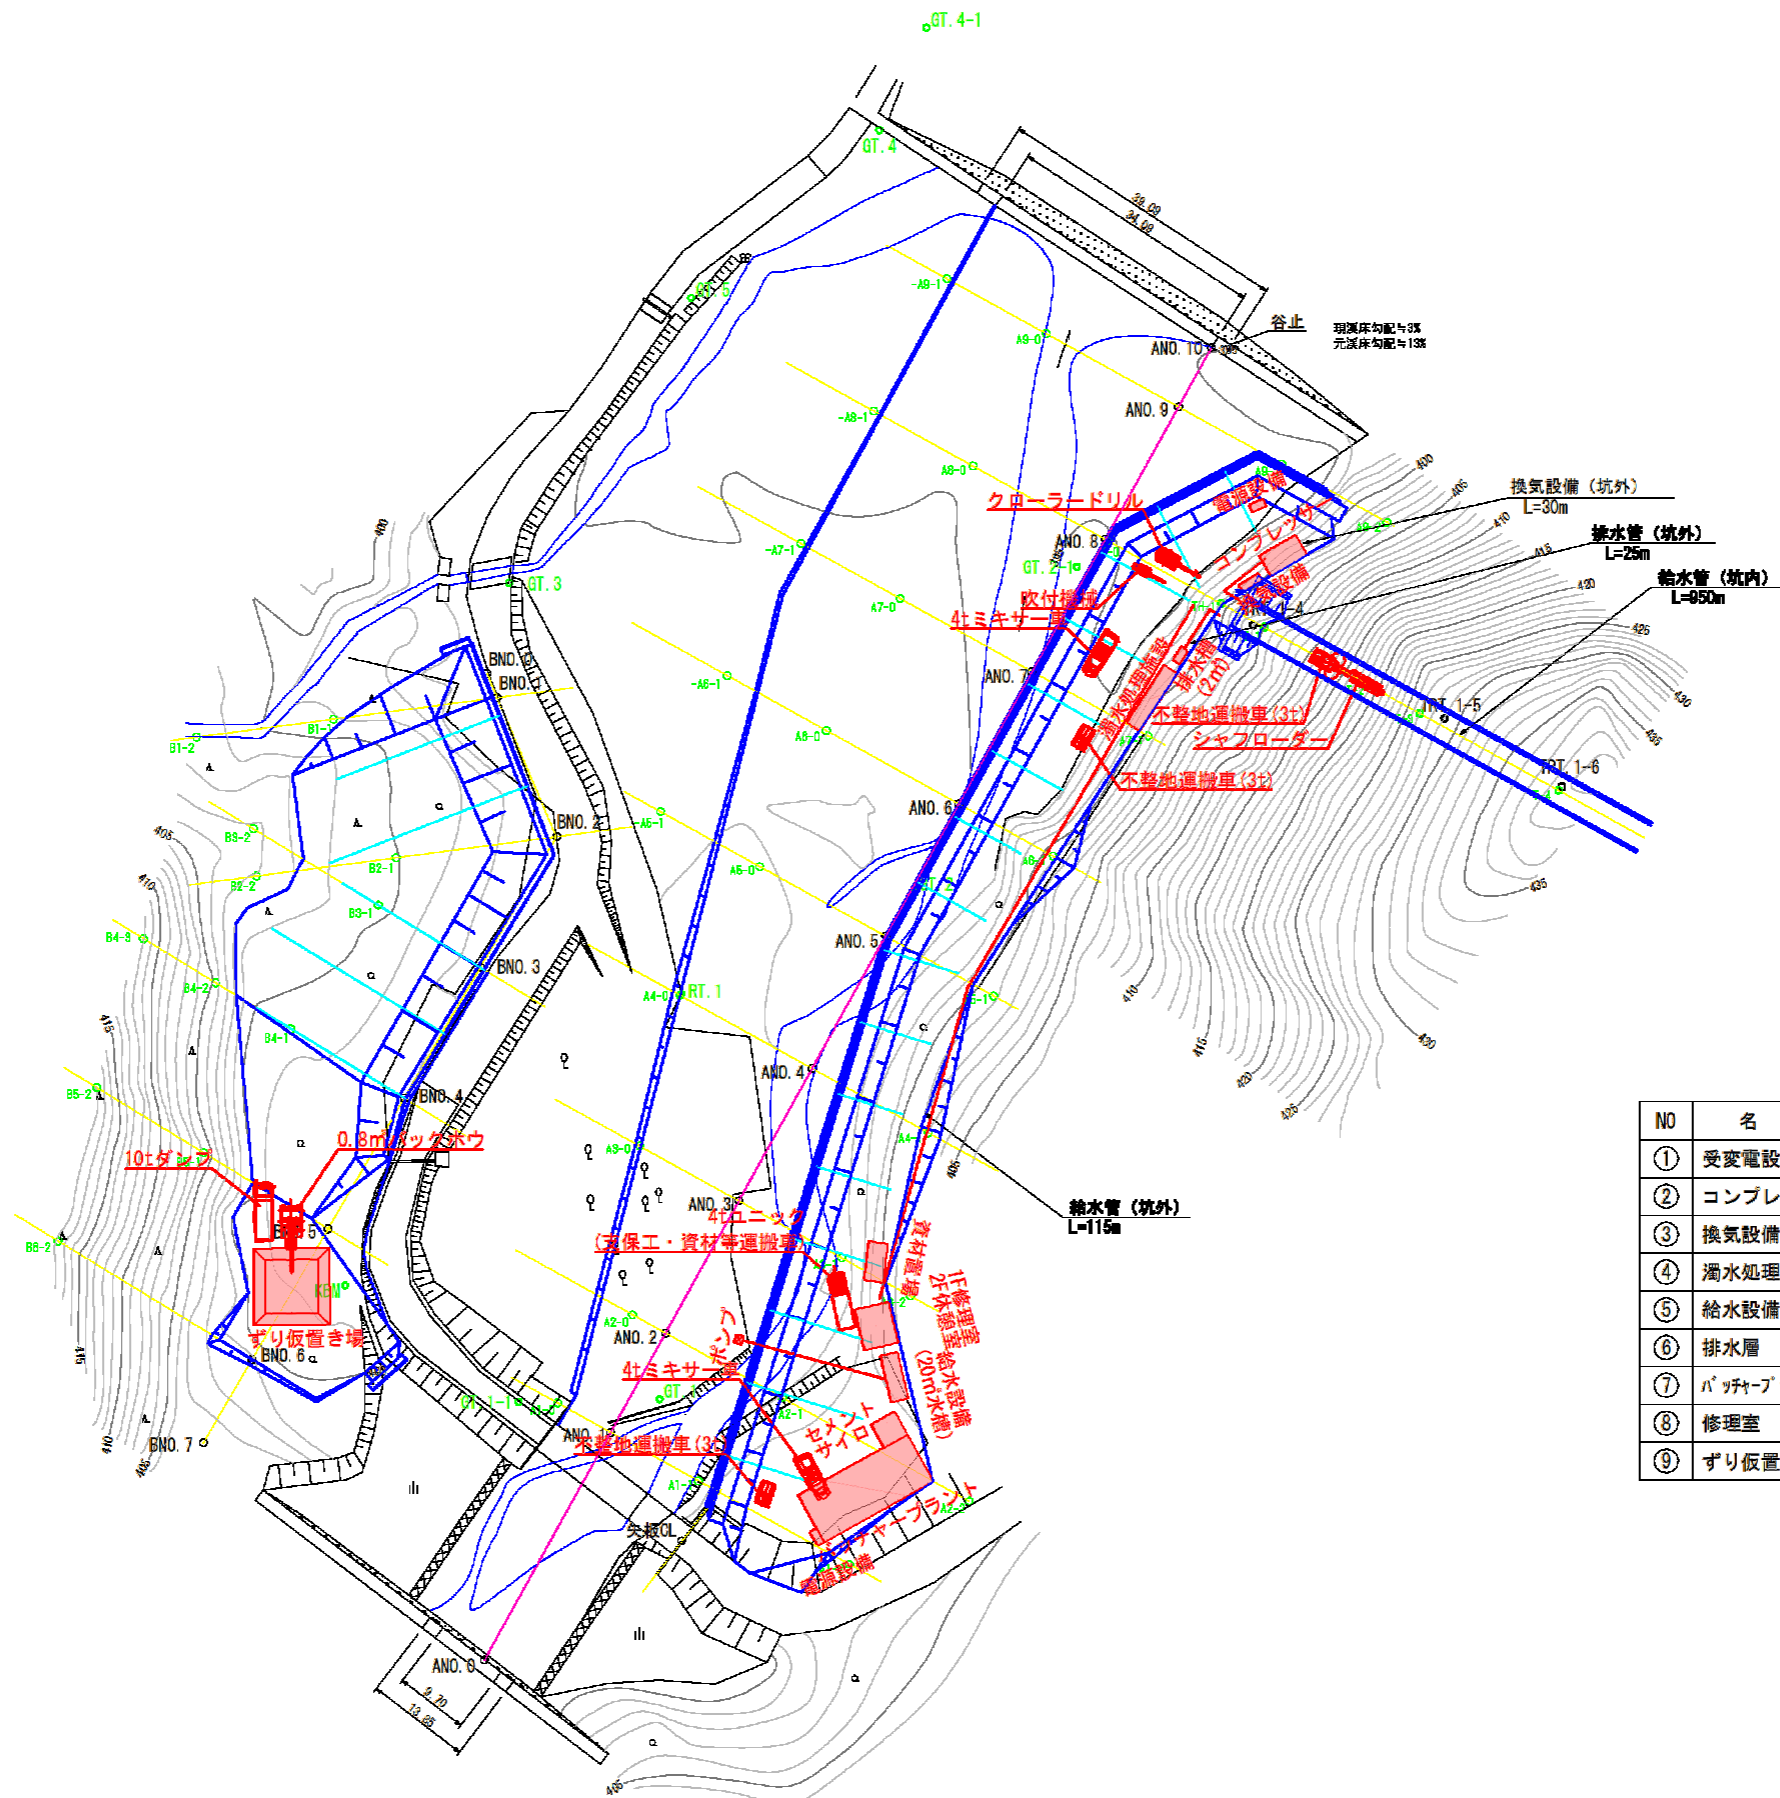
GT.4-1

GT.4

GT.5

GT.3

38.00
34.00

谷止

現渓床勾配≒3%
元渓床勾配≒13%

ANO.10

ANO.9

ANO.8

ANO.7

ANO.6

ANO.5

ANO.4

ANO.3

ANO.2

ANO.0

BNO.0
BNO.1
BNO.2
BNO.3
BNO.4
BNO.5
BNO.6
BNO.7

RT.1

TRT.1-5
TRT.1-6

GT.2-1

換気設備（坑外）
L=30m

排水管（坑外）
L=25m

給水管（坑内）
L=950m

給水管（坑外）
L=115m

クローラードリル

電源設備

コンプレッサ

吹付機械

4tミキサー車

濁水処理施設

排水槽（2m³）

不整地運搬車（3t）

シャフローダー

不整地運搬車（3t）

0.8m³バックホウ

10tダンプ

ずり仮置き場

4tユニック
（支保工・資材等運搬車）

資材置場

1F修理室
2F休憩室

給水設備
（20m³水槽）

ポンプ

4tミキサー車

セメントサイロ

バッチャープラント

電源設備

不整地運搬車（3t）

矢板CL

9.20
13.85

| NO | 名 |
|---|---|
| ① | 受変電設 |
| ② | コンプレ |
| ③ | 換気設備 |
| ④ | 濁水処理 |
| ⑤ | 給水設備 |
| ⑥ | 排水層 |
| ⑦ | バッチャープ |
| ⑧ | 修理室 |
| ⑨ | ずり仮置 |